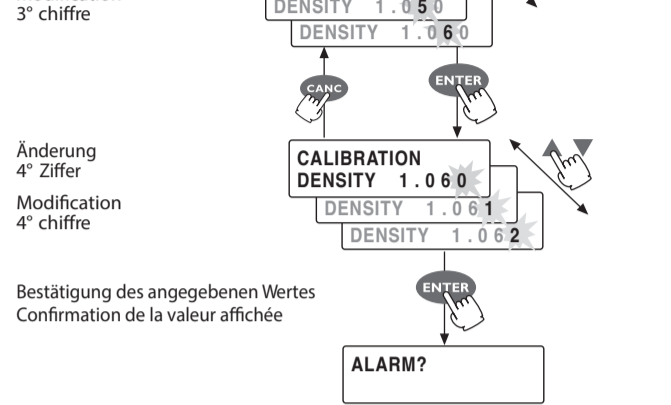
3° chiffre

DENSITY 1.050
DENSITY 1.060

CANC
ENTER

Änderung
4° Ziffer

Modification
4° chiffre

CALIBRATION
DENSITY 1.060
DENSITY 1.061
DENSITY 1.062

Bestätigung des angegebenen Wertes
Confirmation de la valeur affichée

ENTER

ALARM?